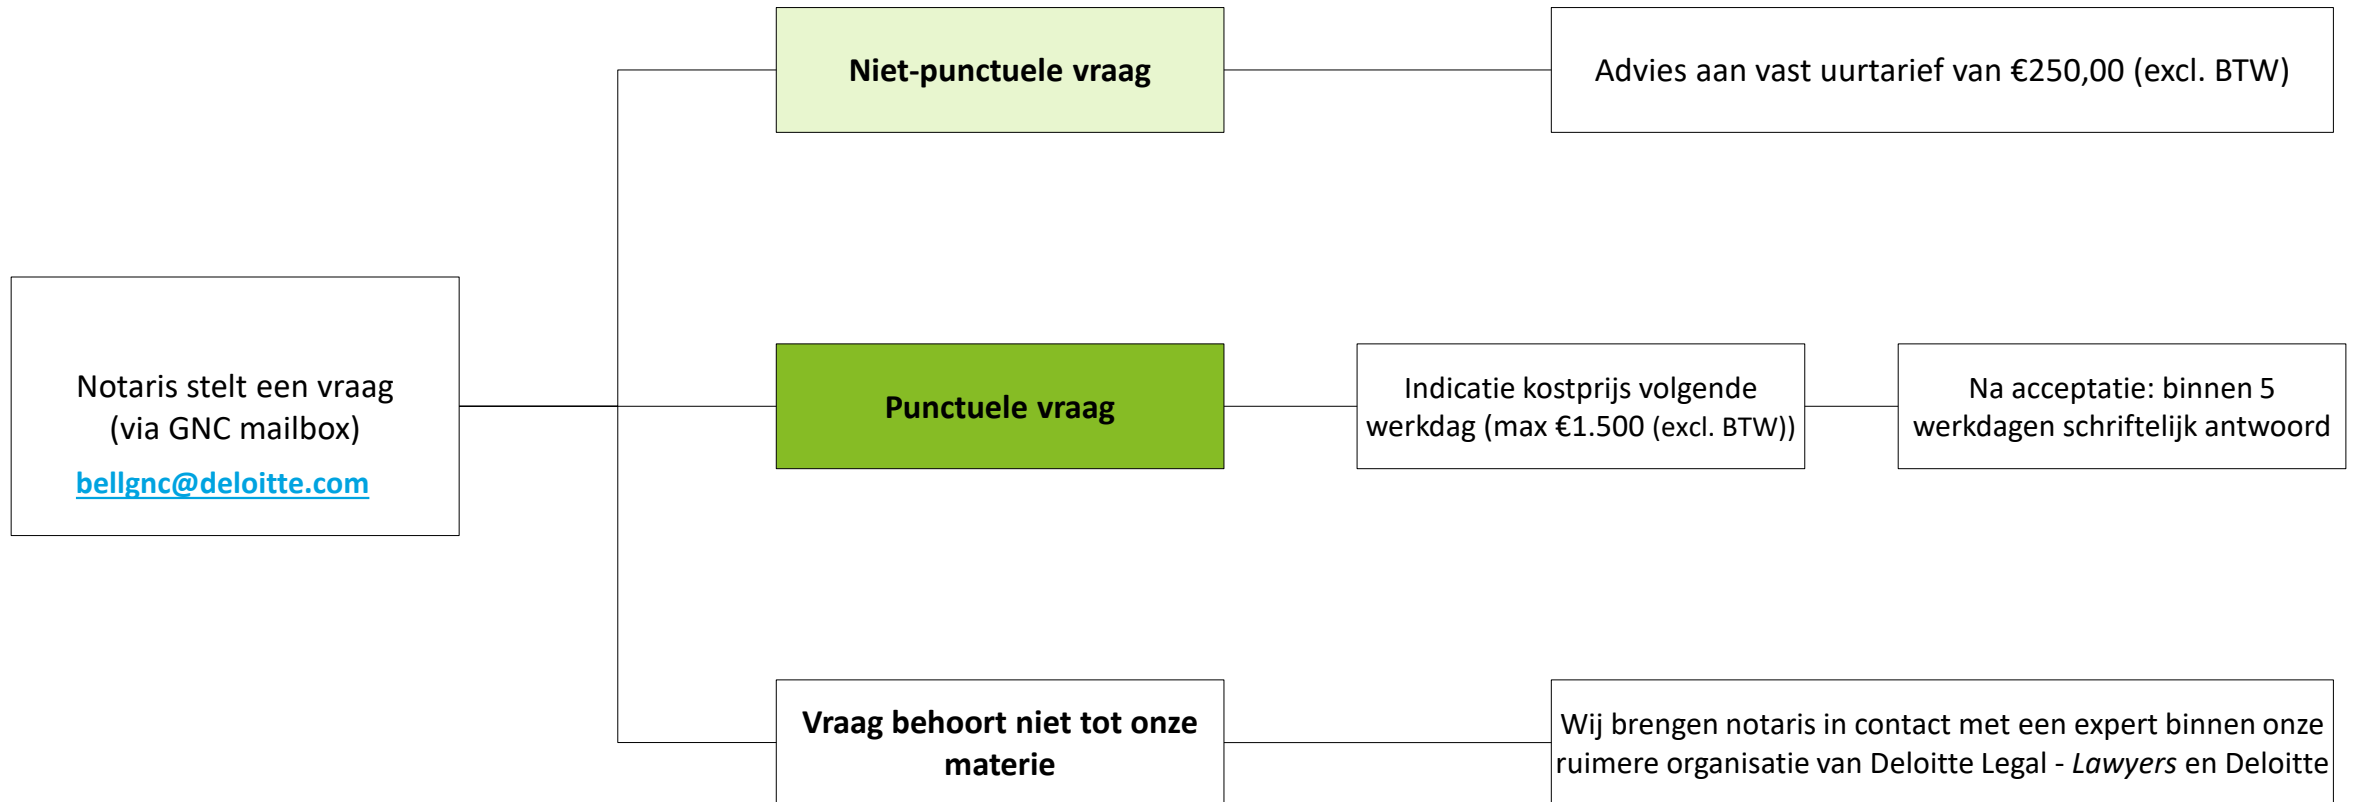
Notaris stelt een vraag (via GNC mailbox)

bellgnc@deloitte.com

**Niet-punctuele vraag**

Advies aan vast uurtarief van €250,00 (excl. BTW)

**Punctuele vraag**

Indicatie kostprijs volgende werkdag (max €1.500 (excl. BTW))

Na acceptatie: binnen 5 werkdagen schriftelijk antwoord

**Vraag behoort niet tot onze materie**

Wij brengen notaris in contact met een expert binnen onze ruimere organisatie van Deloitte Legal - *Lawyers* en Deloitte